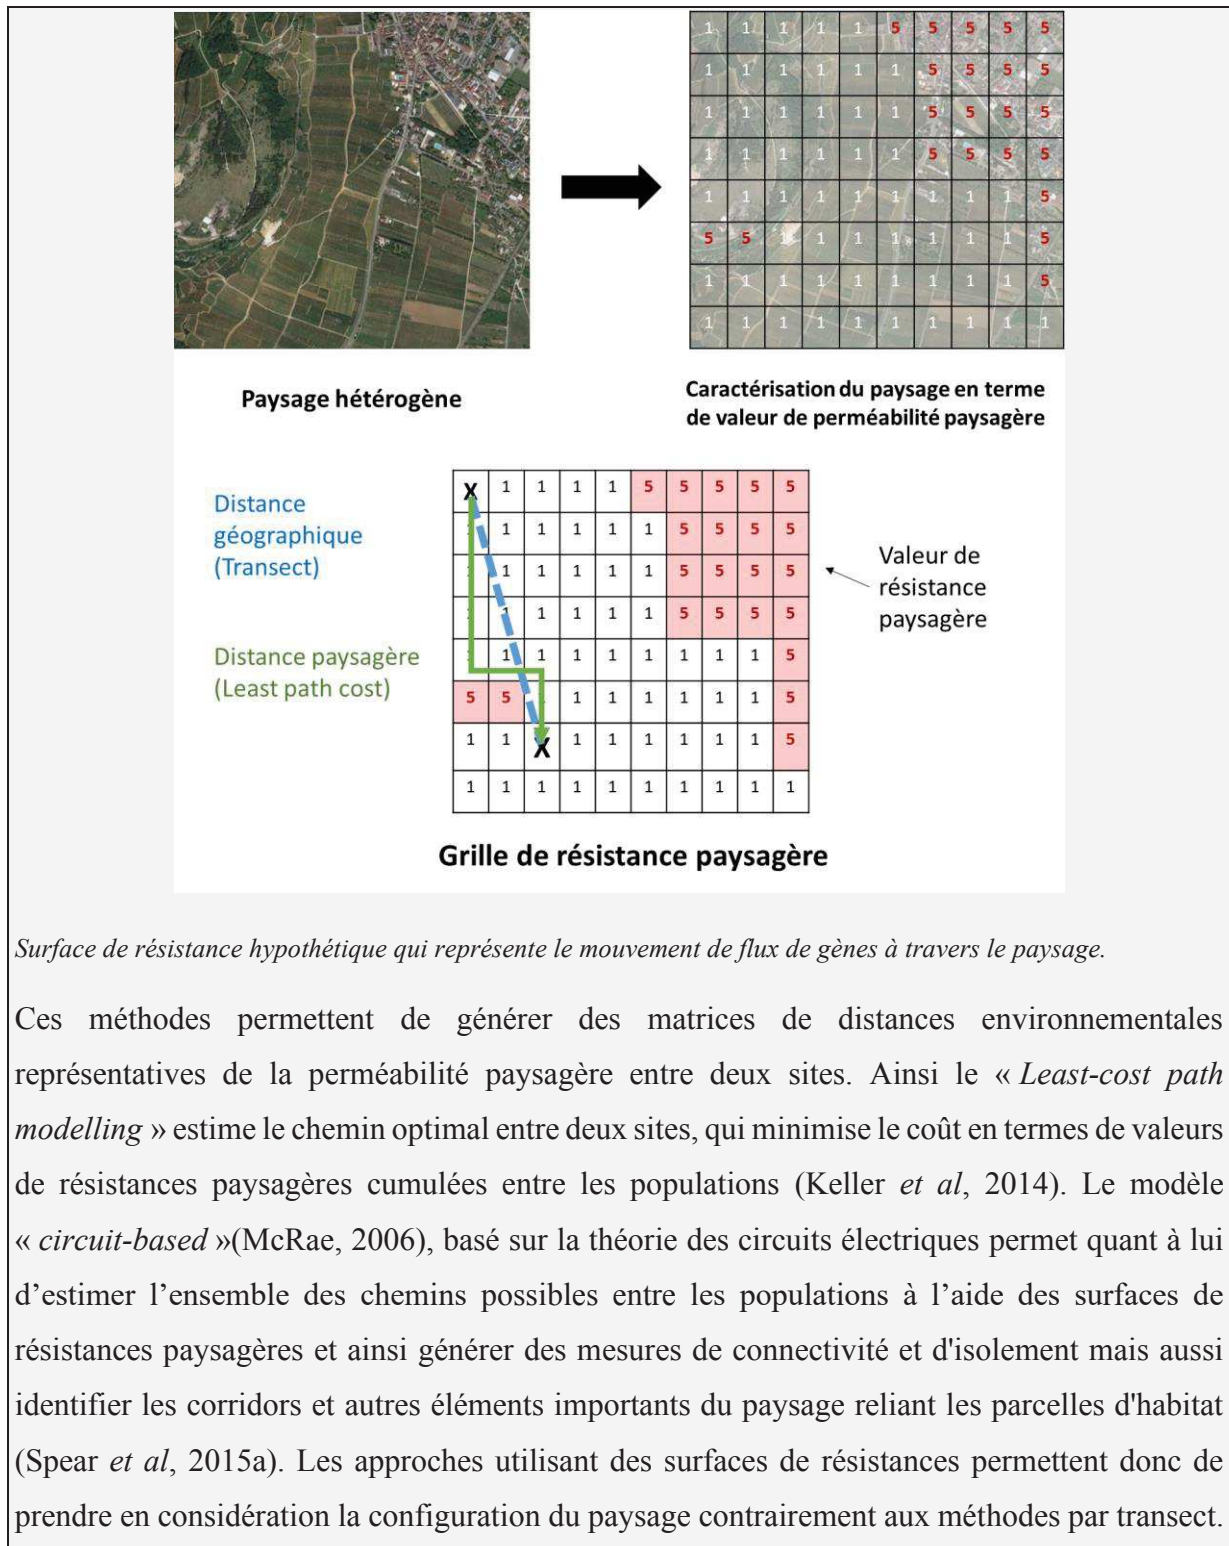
Paysage hétérogène

| 1 | 1 | 1 | 1 | 1 | 5 | 5 | 5 | 5 | 5 |
|---|---|---|---|---|---|---|---|---|---|
| 1 | 1 | 1 | 1 | 1 | 1 | 5 | 5 | 5 | 5 |
| 1 | 1 | 1 | 1 | 1 | 1 | 5 | 5 | 5 | 5 |
| 1 | 1 | 1 | 1 | 1 | 1 | 5 | 5 | 5 | 5 |
| 1 | 1 | 1 | 1 | 1 | 1 | 1 | 1 | 1 | 5 |
| 5 | 5 | 1 | 1 | 1 | 1 | 1 | 1 | 1 | 5 |
| 1 | 1 | 1 | 1 | 1 | 1 | 1 | 1 | 1 | 5 |
| 1 | 1 | 1 | 1 | 1 | 1 | 1 | 1 | 1 | 1 |

Caractérisation du paysage en terme de valeur de perméabilité paysagère

Distance géographique (Transect)

Distance paysagère (Least path cost)

| X | 1 | 1 | 1 | 1 | 5 | 5 | 5 | 5 | 5 |
|---|---|---|---|---|---|---|---|---|---|
| 1 | 1 | 1 | 1 | 1 | 1 | 5 | 5 | 5 | 5 |
| 1 | 1 | 1 | 1 | 1 | 1 | 5 | 5 | 5 | 5 |
| 1 | 1 | 1 | 1 | 1 | 1 | 5 | 5 | 5 | 5 |
| 1 | 1 | 1 | 1 | 1 | 1 | 1 | 1 | 1 | 5 |
| 5 | 5 | 1 | 1 | 1 | 1 | 1 | 1 | 1 | 5 |
| 1 | 1 | X | 1 | 1 | 1 | 1 | 1 | 1 | 5 |
| 1 | 1 | 1 | 1 | 1 | 1 | 1 | 1 | 1 | 1 |

Valeur de résistance paysagère

Grille de résistance paysagère

Surface de résistance hypothétique qui représente le mouvement de flux de gènes à travers le paysage.

Ces méthodes permettent de générer des matrices de distances environnementales représentatives de la perméabilité paysagère entre deux sites. Ainsi le « Least-cost path modelling » estime le chemin optimal entre deux sites, qui minimise le coût en termes de valeurs de résistances paysagères cumulées entre les populations (Keller et al, 2014). Le modèle « circuit-based »(McRae, 2006), basé sur la théorie des circuits électriques permet quant à lui d'estimer l'ensemble des chemins possibles entre les populations à l'aide des surfaces de résistances paysagères et ainsi générer des mesures de connectivité et d'isolement mais aussi identifier les corridors et autres éléments importants du paysage reliant les parcelles d'habitat (Spear et al, 2015a). Les approches utilisant des surfaces de résistance permettent donc de prendre en considération la configuration du paysage contrairement aux méthodes par transect.